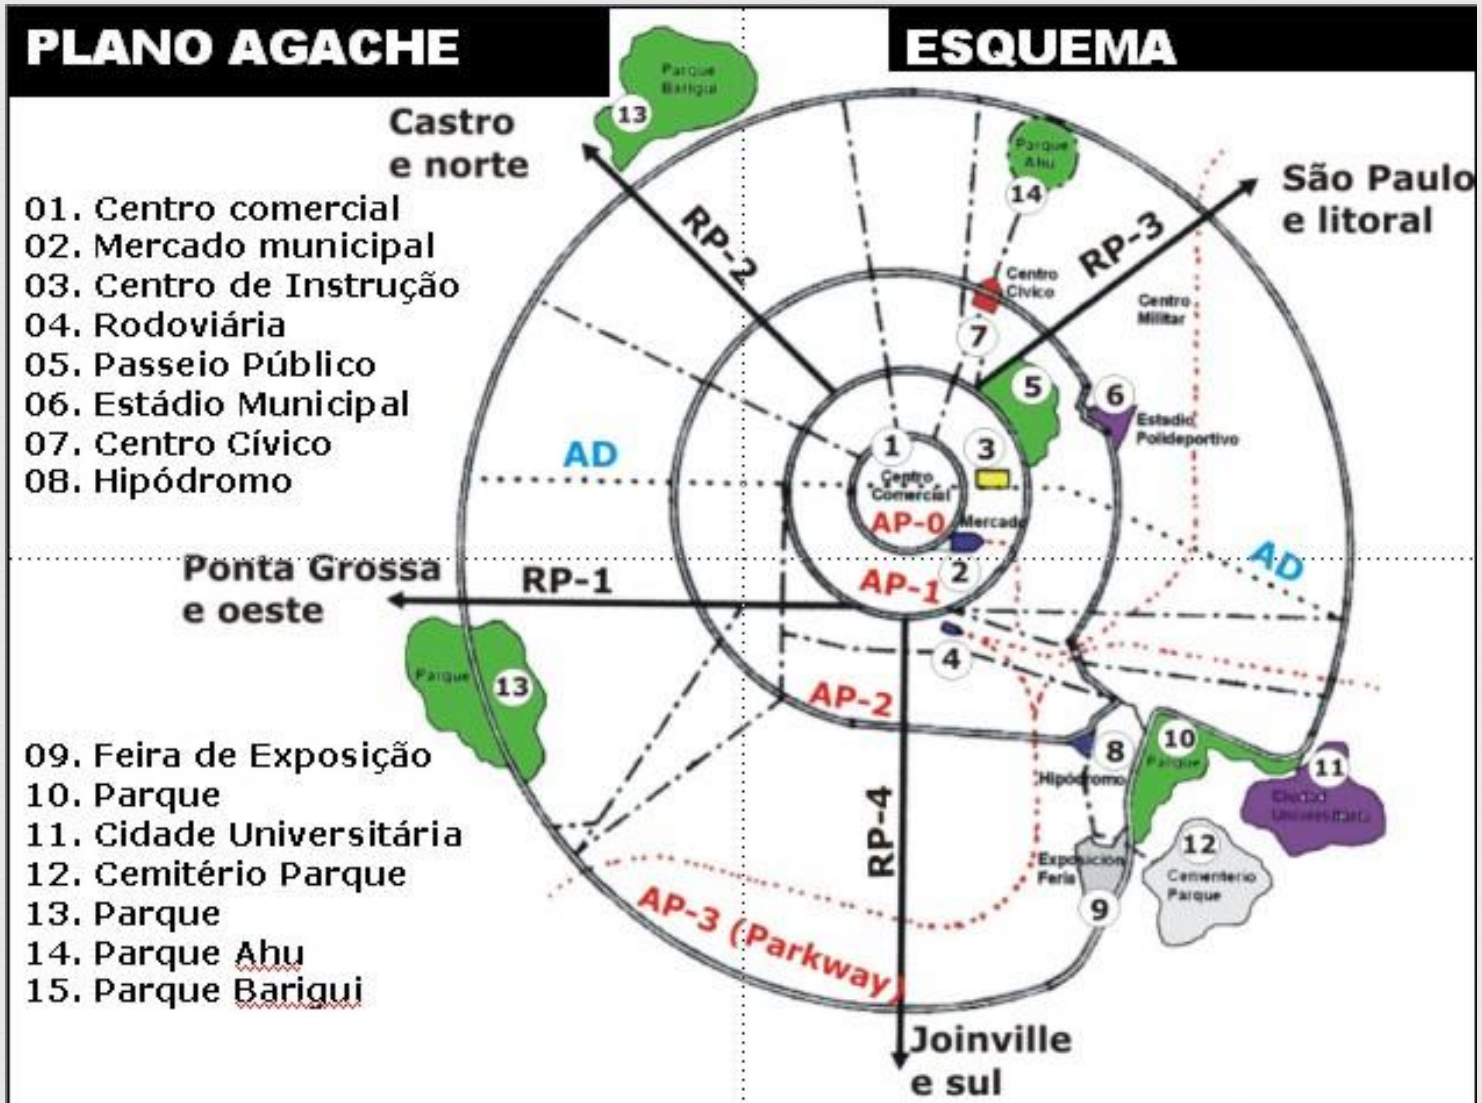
PLANO AGACHE

ESQUEMA

01. Centro comercial
02. Mercado municipal
03. Centro de Instrução
04. Rodoviária
05. Passeio Público
06. Estádio Municipal
07. Centro Cívico
08. Hipódromo

09. Feira de Exposição
10. Parque
11. Cidade Universitária
12. Cemitério Parque
13. Parque
14. Parque Ahu
15. Parque Barigui

Castro e norte

São Paulo e litoral

Ponta Grossa e oeste

Joinville e sul

Parque Barigui
13
Parque Ahu
14
RP-2
RP-3
RP-1
RP-4
Centro Cívico
7
Centro Militar
5
6
Estadio Polideportivo
1
Centro Comercial
3
AD
AD
AP-0
Mercado
2
AP-1
4
AP-2
AP-3 (Parkway)
Parque
13
8
Hipódromo
10
Parque
11
Ciudad Universitaria
12
Cementerio Parque
Exposición Feria
9